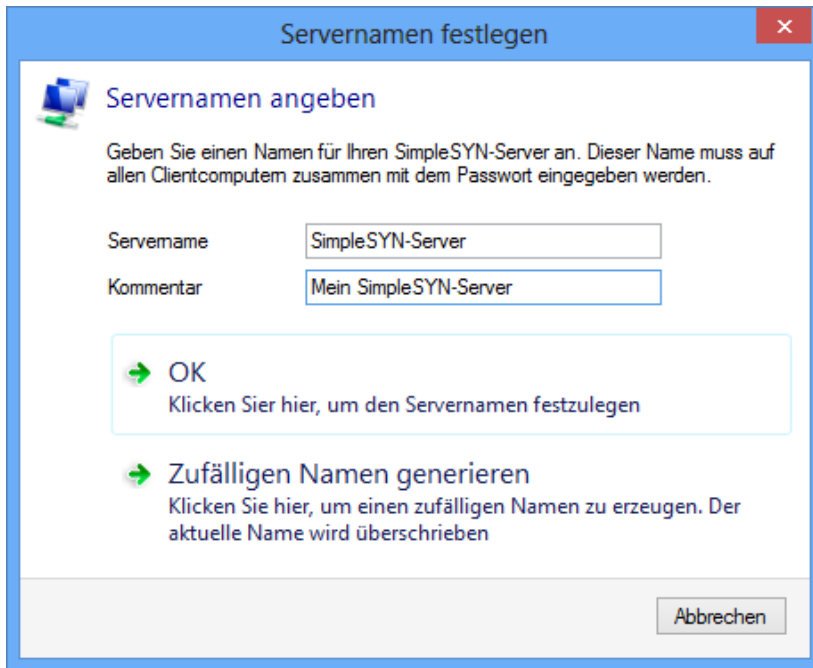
Servernamen festlegen

Servernamen angeben

Geben Sie einen Namen für Ihren SimpleSYN-Server an. Dieser Name muss auf allen Clientcomputern zusammen mit dem Passwort eingegeben werden.

Servername SimpleSYN-Server

Kommentar Mein SimpleSYN-Server

OK
Klicken Sier hier, um den Servernamen festzulegen

Zufälligen Namen generieren
Klicken Sie hier, um einen zufälligen Namen zu erzeugen. Der aktuelle Name wird überschrieben

Abbrechen